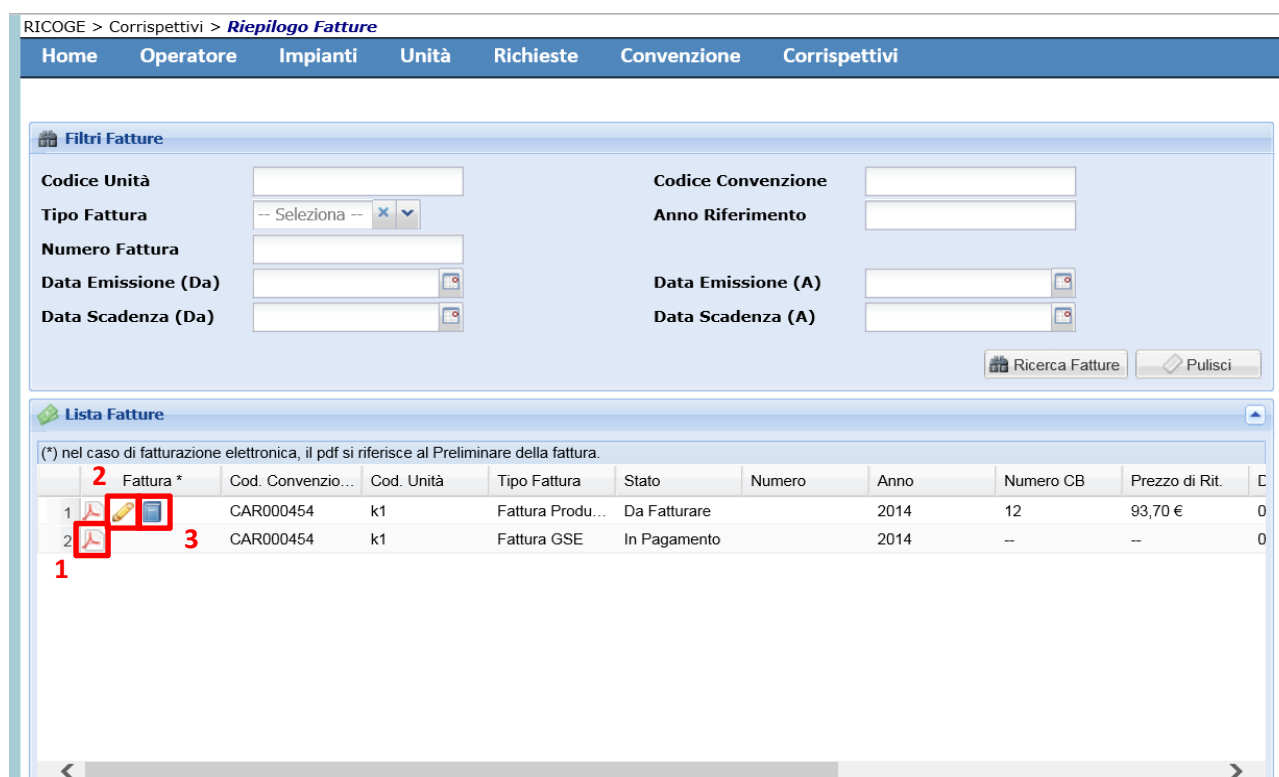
RICOGE > Corrispettivi > *Riepilogo Fatture*

Home Operatore Impianti Unità Richieste Convenzione Corrispettivi

Filtri Fatture

Codice Unità

Codice Convenzione

Tipo Fattura -- Seleziona --

Anno Riferimento

Numero Fattura

Data Emissione (Da)

Data Emissione (A)

Data Scadenza (Da)

Data Scadenza (A)

Ricerca Fatture Pulisci

Lista Fatture

(*) nel caso di fatturazione elettronica, il pdf si riferisce al Preliminare della fattura.

| | Fattura * | Cod. Convenzio… | Cod. Unità | Tipo Fattura | Stato | Numero | Anno | Numero CB | Prezzo di Rit. | D |
|---|---|---|---|---|---|---|---|---|---|---|
| 1 | | CAR000454 | k1 | Fattura Produ… | Da Fatturare | | 2014 | 12 | 93,70 € | 0 |
| 2 | | CAR000454 | k1 | Fattura GSE | In Pagamento | | 2014 | -- | -- | 0 |

2

3

1